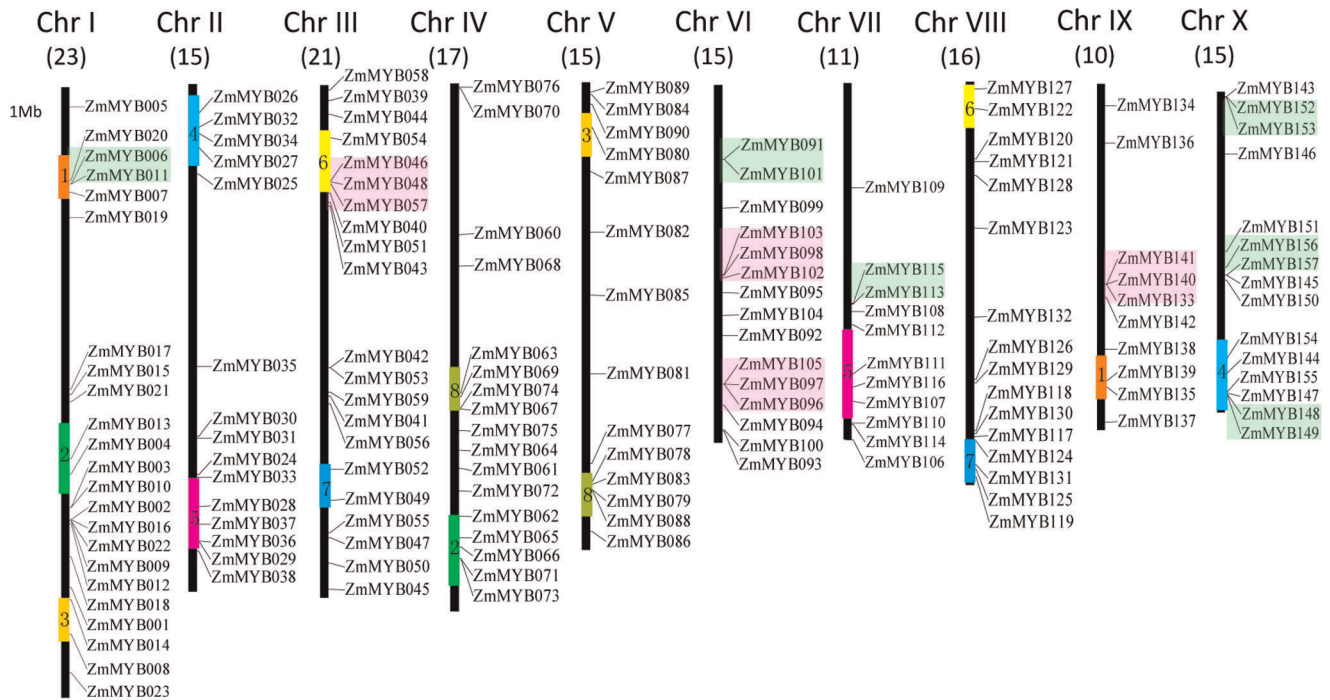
Chr I (23)
1Mb
ZmMYB005
ZmMYB020
1
ZmMYB006
ZmMYB011
ZmMYB007
ZmMYB019
ZmMYB017
ZmMYB015
ZmMYB021
2
ZmMYB013
ZmMYB004
ZmMYB003
ZmMYB010
ZmMYB002
ZmMYB016
ZmMYB022
ZmMYB009
ZmMYB012
3
ZmMYB018
ZmMYB001
ZmMYB014
ZmMYB008
ZmMYB023

Chr II (15)
4
ZmMYB026
ZmMYB032
ZmMYB034
ZmMYB027
ZmMYB025
ZmMYB035
ZmMYB030
ZmMYB031
ZmMYB024
ZmMYB033
5
ZmMYB028
ZmMYB037
ZmMYB036
ZmMYB029
ZmMYB038

Chr III (21)
ZmMYB058
ZmMYB039
ZmMYB044
6
ZmMYB054
ZmMYB046
ZmMYB048
ZmMYB057
ZmMYB040
ZmMYB051
ZmMYB043
ZmMYB042
ZmMYB053
ZmMYB059
ZmMYB041
ZmMYB056
7
ZmMYB052
ZmMYB049
ZmMYB055
ZmMYB047
ZmMYB050
ZmMYB045

Chr IV (17)
ZmMYB076
ZmMYB070
ZmMYB060
ZmMYB068
8
ZmMYB063
ZmMYB069
ZmMYB074
ZmMYB067
ZmMYB075
ZmMYB064
ZmMYB061
ZmMYB072
2
ZmMYB062
ZmMYB065
ZmMYB066
ZmMYB071
ZmMYB073

Chr V (15)
3
ZmMYB089
ZmMYB084
ZmMYB090
ZmMYB080
ZmMYB087
ZmMYB082
ZmMYB085
ZmMYB081
8
ZmMYB077
ZmMYB078
ZmMYB083
ZmMYB079
ZmMYB088
ZmMYB086

Chr VI (15)
ZmMYB091
ZmMYB101
ZmMYB099
ZmMYB103
ZmMYB098
ZmMYB102
ZmMYB095
ZmMYB104
ZmMYB092
ZmMYB105
ZmMYB097
ZmMYB096
ZmMYB094
ZmMYB100
ZmMYB093

Chr VII (11)
ZmMYB109
ZmMYB115
ZmMYB113
ZmMYB108
ZmMYB112
5
ZmMYB111
ZmMYB116
ZmMYB107
ZmMYB110
ZmMYB114
ZmMYB106

Chr VIII (16)
6
ZmMYB127
ZmMYB122
ZmMYB120
ZmMYB121
ZmMYB128
ZmMYB123
ZmMYB132
ZmMYB126
ZmMYB129
ZmMYB118
ZmMYB130
ZmMYB117
7
ZmMYB124
ZmMYB131
ZmMYB125
ZmMYB119

Chr IX (10)
ZmMYB134
ZmMYB136
ZmMYB141
ZmMYB140
ZmMYB133
ZmMYB142
ZmMYB138
1
ZmMYB139
ZmMYB135
ZmMYB137

Chr X (15)
ZmMYB143
ZmMYB152
ZmMYB153
ZmMYB146
ZmMYB151
ZmMYB156
ZmMYB157
ZmMYB145
ZmMYB150
4
ZmMYB154
ZmMYB144
ZmMYB155
ZmMYB147
ZmMYB148
ZmMYB149